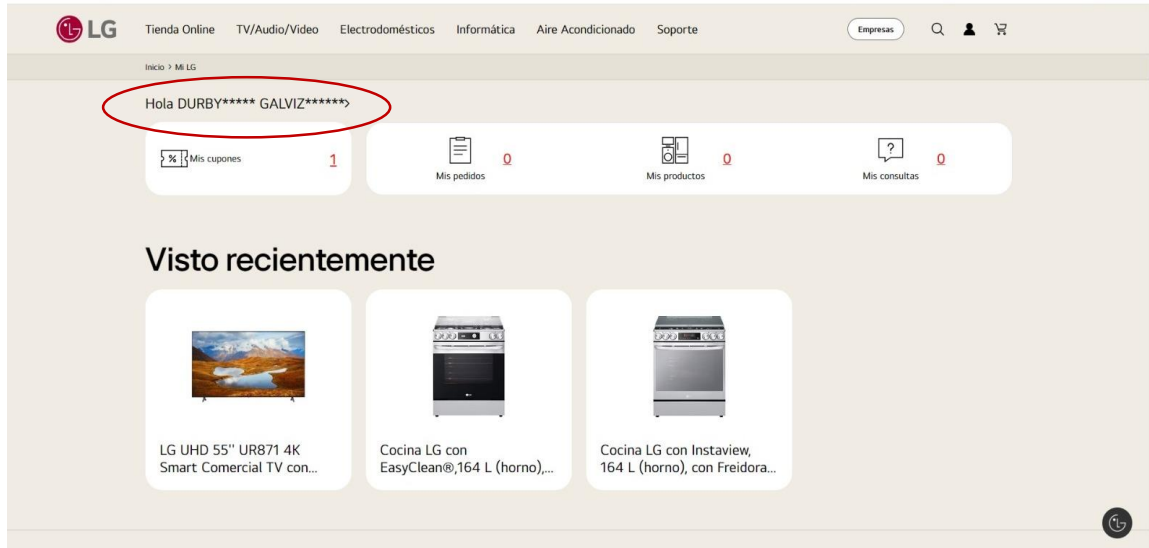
LG Tienda Online TV/Audio/Video Electrodomésticos Informática Aire Acondicionado Soporte Empresas

Inicio > Mi LG

Hola DURBY***** GALVIZ******>

% Mis cupones 1

Mis pedidos 0

Mis productos 0

? Mis consultas 0

Visto recientemente

LG UHD 55'' UR871 4K Smart Comercial TV con...

Cocina LG con EasyClean®,164 L (horno),...

Cocina LG con Instaview, 164 L (horno), con Freidora...